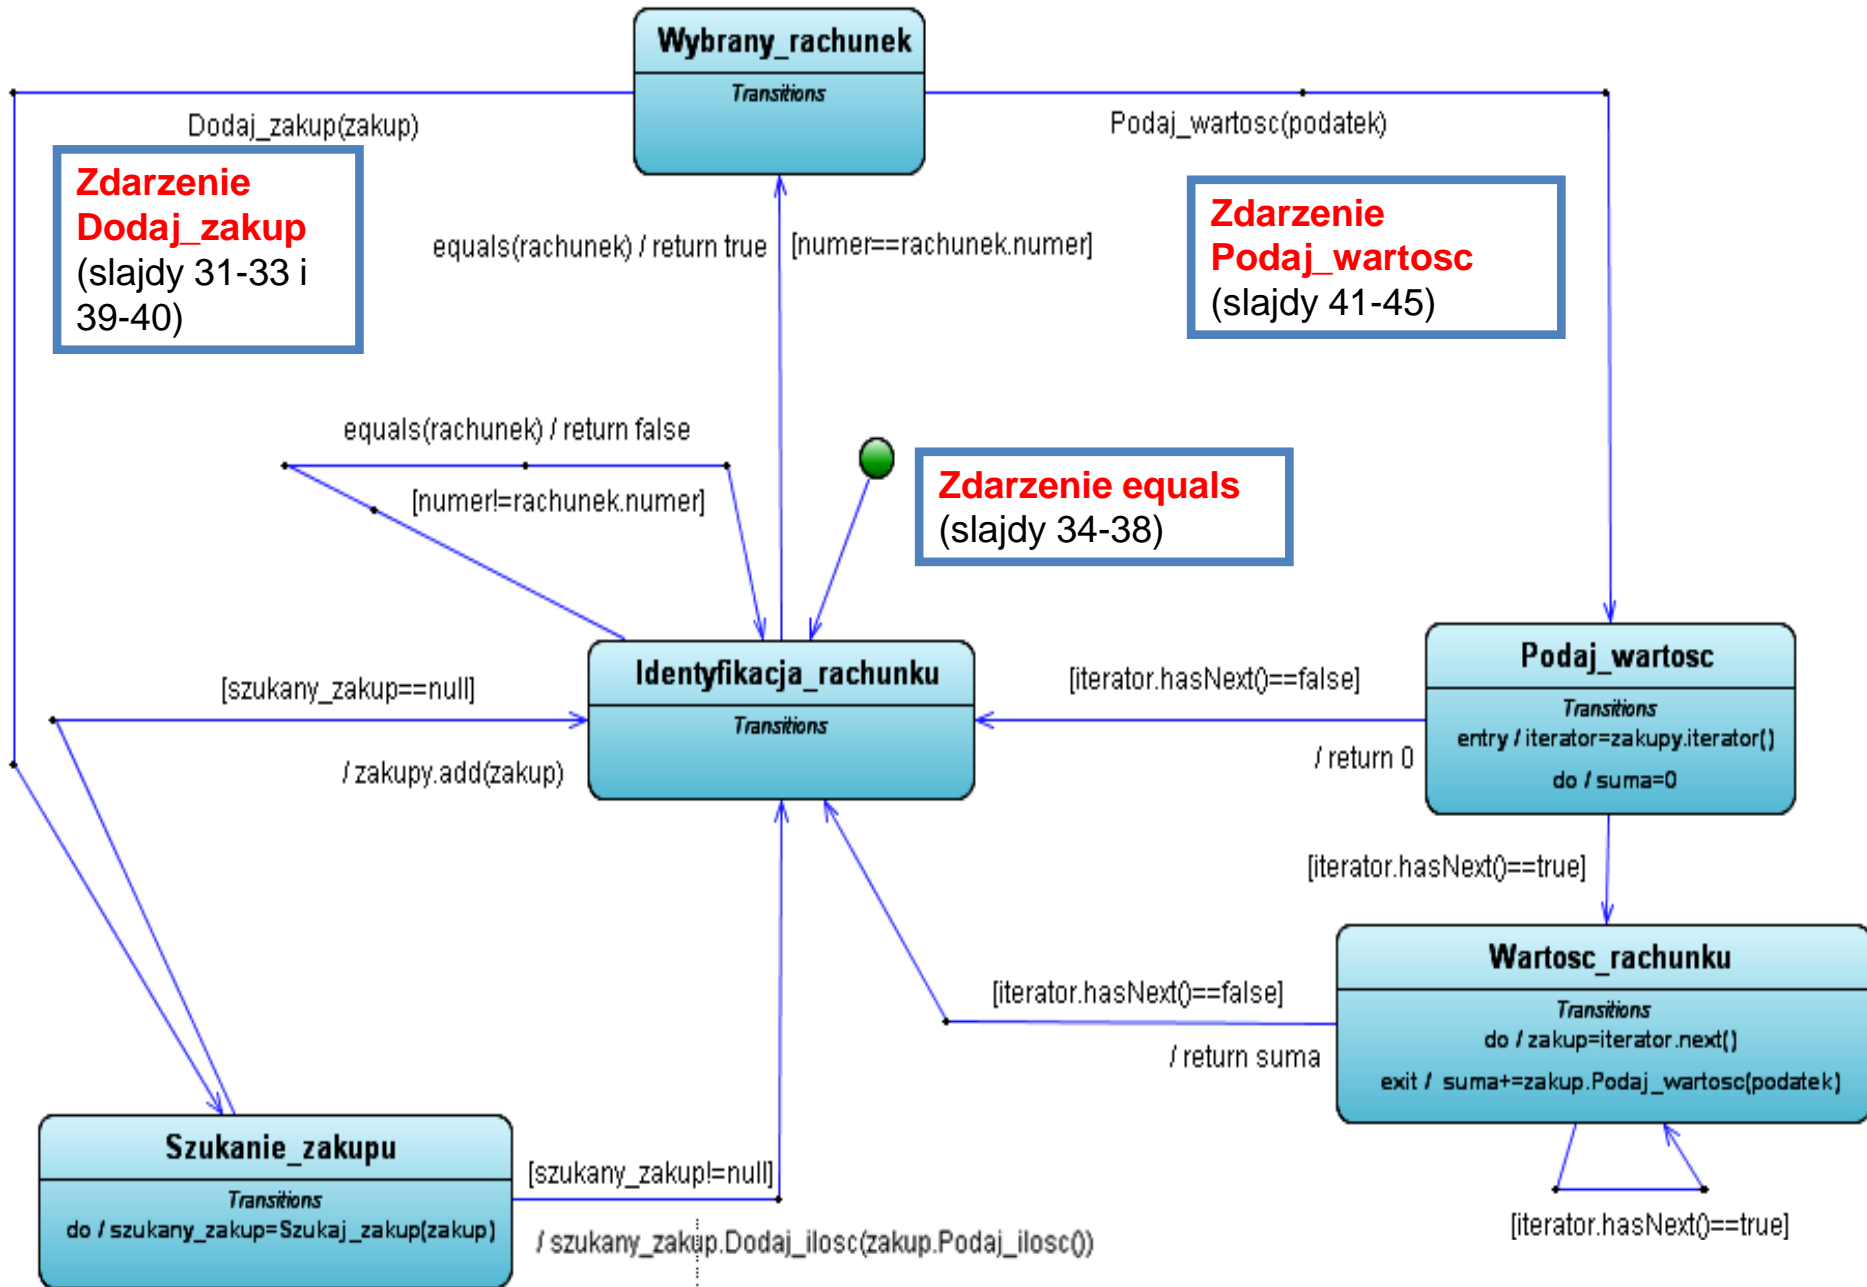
Wybrany_rachunek

Transitions

Dodaj_zakup(zakup)

Podaj_wartosc(podatek)

Zdarzenie Dodaj_zakup (slajdy 31-33 i 39-40)

Zdarzenie Podaj_wartosc (slajdy 41-45)

equals(rachunek) / return true

[numer==rachunek.numer]

equals(rachunek) / return false

[numer!=rachunek.numer]

Zdarzenie equals (slajdy 34-38)

[szukany_zakup==null]

Identyfikacja_rachunku

Transitions

[iterator.hasNext()==false]

Podaj_wartosc

Transitions

entry / iterator=zakupy.iterator()

do / suma=0

/ zakupy.add(zakup)

/ return 0

[iterator.hasNext()==true]

Wartosc_rachunku

Transitions

do / zakup=iterator.next()

exit / suma+=zakup.Podaj_wartosc(podatek)

[iterator.hasNext()==false]

/ return suma

Szukanie_zakupu

Transitions

do / szukany_zakup=Szukaj_zakup(zakup)

[szukany_zakup!=null]

/ szukany_zakup.Dodaj_ilosc(zakup.Podaj_ilosc())

[iterator.hasNext()==true]